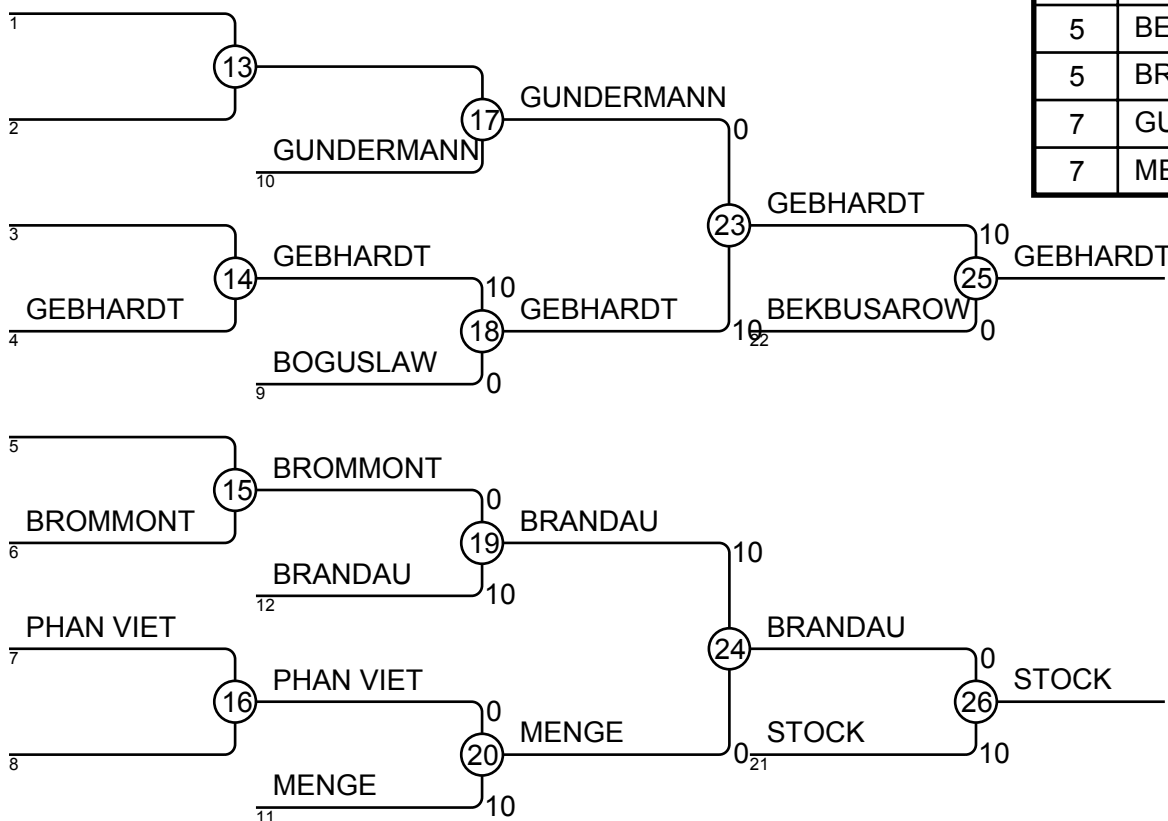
| 5 | BE |
|---|---|
| 5 | BR |
| 7 | GU |
| 7 | ME |

1
13
2
GUNDERMANN
10
17
GUNDERMANN
0
3
14
GEBHARDT
4
GEBHARDT
10
BOGUSLAW
9
18
0
GEBHARDT
10
23
GEBHARDT
10
BEKBUSAROW
22
25
0
GEBHARDT

5
15
BROMMONT
6
BROMMONT
0
BRANDAU
12
19
10
BRANDAU
10
PHAN VIET
7
16
8
PHAN VIET
0
MENGE
11
20
10
MENGE
0
24
BRANDAU
0
STOCK
21
26
10
STOCK